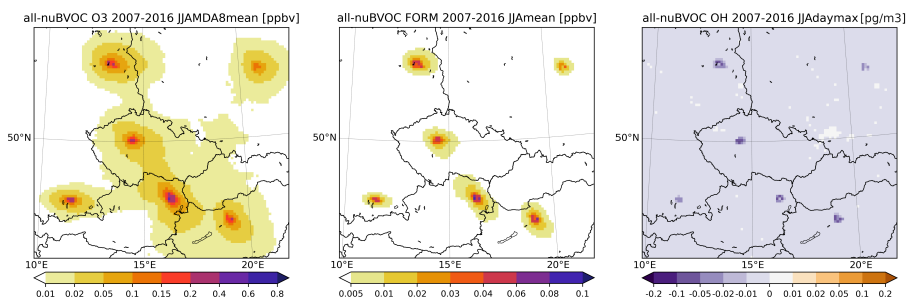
all-nuBVOC O3 2007-2016 JJAMDA8mean [ppbv]

50°N

10°E 15°E 20°E

0.01 0.02 0.05 0.1 0.15 0.2 0.4 0.6 0.8

all-nuBVOC FORM 2007-2016 JJAmean [ppbv]

50°N

10°E 15°E 20°E

0.005 0.01 0.02 0.03 0.04 0.06 0.08 0.1

all-nuBVOC OH 2007-2016 JJAdaymax [pg/m3]

50°N

10°E 15°E 20°E

-0.2 -0.1 -0.05 -0.02 -0.01 0 0.01 0.02 0.05 0.1 0.2